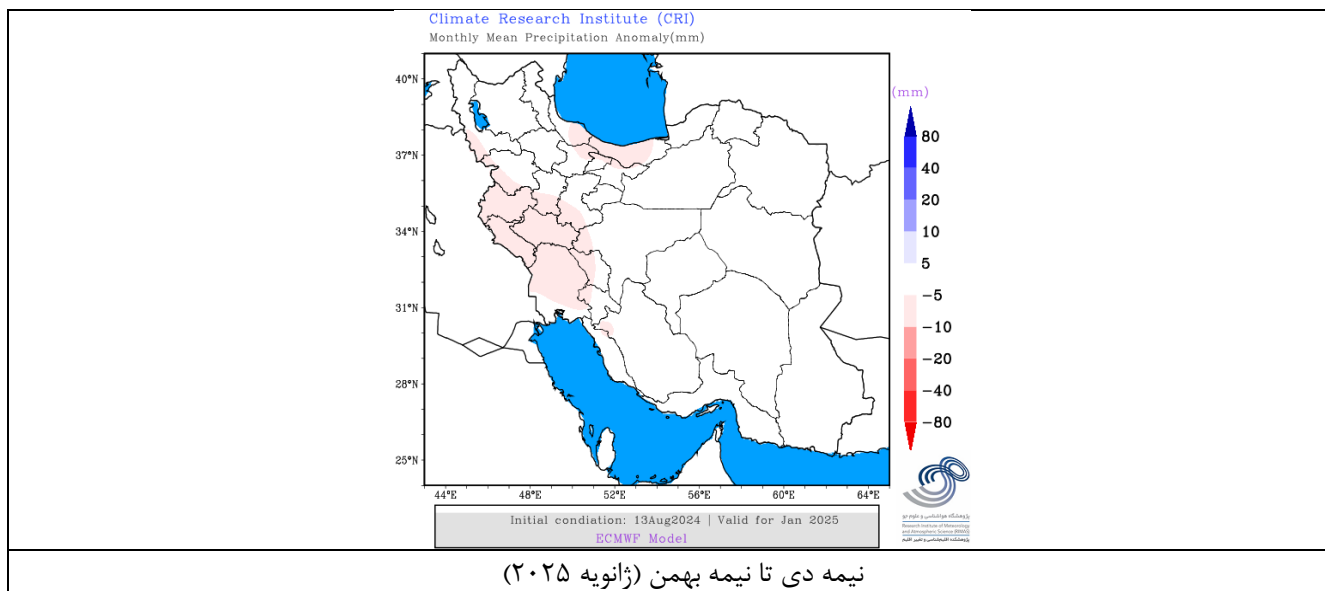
Climate Research Institute (CRI)
Monthly Mean Precipitation Anomaly(mm)

40°N
37°N
34°N
31°N
28°N
25°N
44°E 48°E 52°E 56°E 60°E 64°E

(mm)
80
40
20
10
5
-5
-10
-20
-40
-80

پژوهشگاه هواشناسی و علوم جو
Research Institute of Meteorology and Atmospheric Science (RIMAS)
پژوهشکده اقلیم‌شناسی و تغییر اقلیم

Initial condiation: 13Aug2024 | Valid for Jan 2025
ECMWF Model

نیمه دی تا نیمه بهمن (ژانویه ۲۰۲۵)